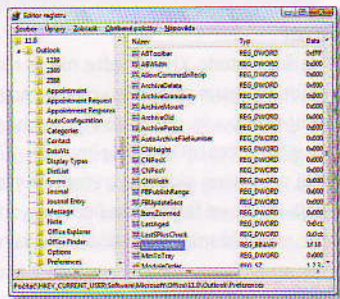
Editor registru

Soubor Úpravy Zobrazit Oblíbené položky Nápověda

11.0
Outlook
1239
2300
2301
Appointment
Appointment Request
Appointment Response
AutoConfiguration
Categories
Contact
DataVis
Display Types
DistList
Forms
Journal
Journal Entry
Message
Note
Office Explorer
Office Finder
Options
Preferences

| Název | Typ | Data |
|---|---|---|
| ABToolbar | REG_DWORD | 0x0ff |
| ABWidth | REG_DWORD | 0x000 |
| AllowCommasInRecip | REG_DWORD | 0x000 |
| ArchiveDelete | REG_DWORD | 0x000 |
| ArchiveGranularity | REG_DWORD | 0x000 |
| ArchiveMount | REG_DWORD | 0x000 |
| ArchiveOld | REG_DWORD | 0x000 |
| ArchivePeriod | REG_DWORD | 0x000 |
| AutoArchiveFileNumber | REG_DWORD | 0x000 |
| CNHeight | REG_DWORD | 0x000 |
| CNPosX | REG_DWORD | 0x000 |
| CNPosY | REG_DWORD | 0x000 |
| CNWidth | REG_DWORD | 0x000 |
| FBPublishRange | REG_DWORD | 0x000 |
| FBUpdateSecs | REG_DWORD | 0x000 |
| ItemZoomed | REG_DWORD | 0x000 |
| LastAged | REG_DWORD | 0x0 |
| LastPlusCheck | REG_DWORD | 0x0 |
| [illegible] | REG_BINARY | 1f 18 |
| MinToTray | REG_DWORD | 0x000 |
| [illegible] | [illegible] | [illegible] |

Počítač\HKEY_CURRENT_USER\Software\Microsoft\Office\11.0\Outlook\Preferences